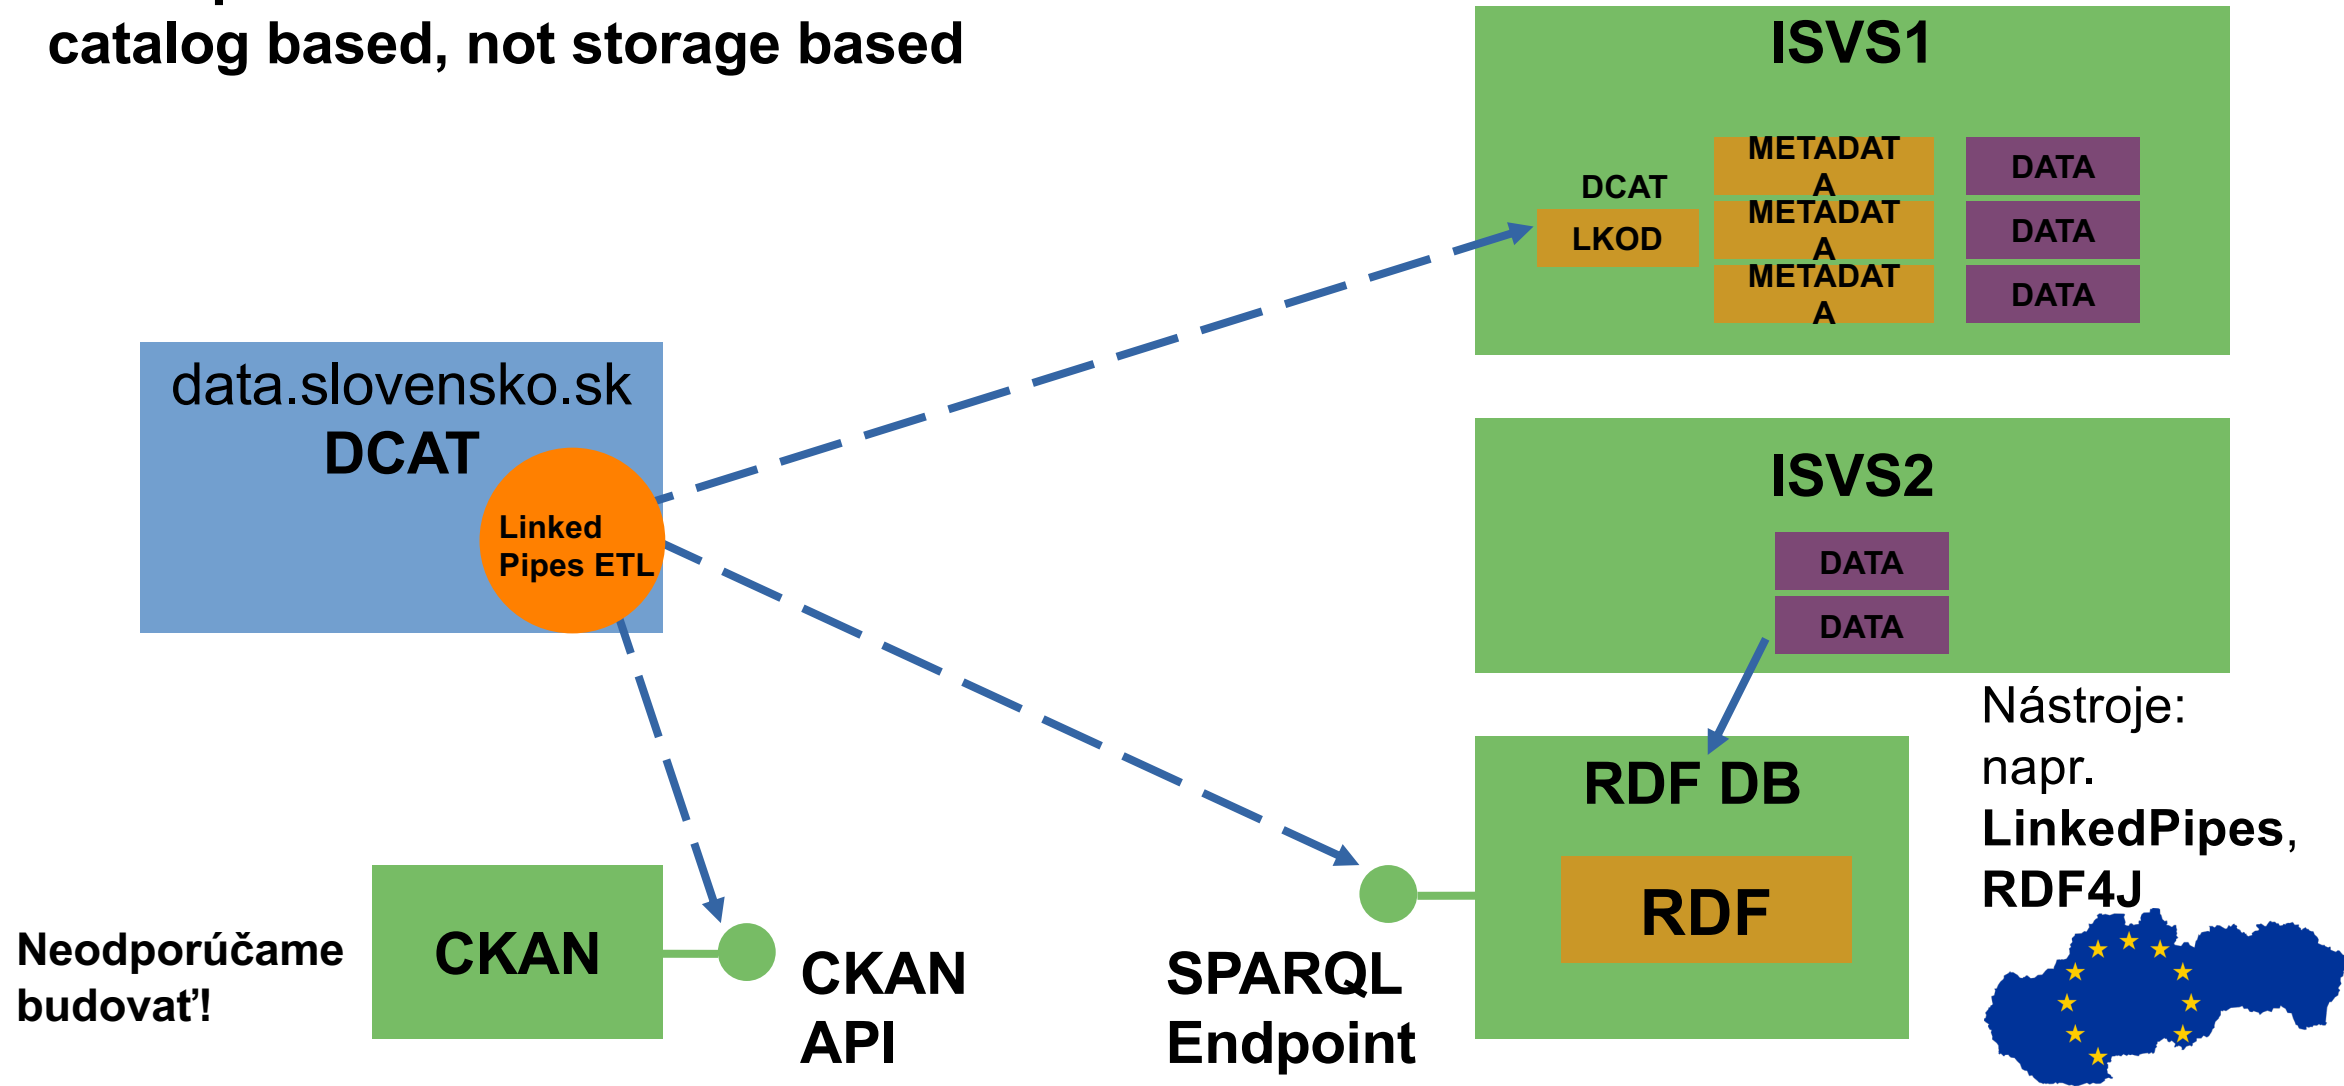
catalog based, not storage based

ISVS1

DCAT

LKOD

METADATA

METADATA

METADATA

DATA

DATA

DATA

data.slovensko.sk
DCAT

Linked Pipes ETL

ISVS2

DATA

DATA

Nástroje: napr. LinkedPipes, RDF4J

RDF DB

RDF

Neodporúčame budovať!

CKAN

CKAN API

SPARQL Endpoint